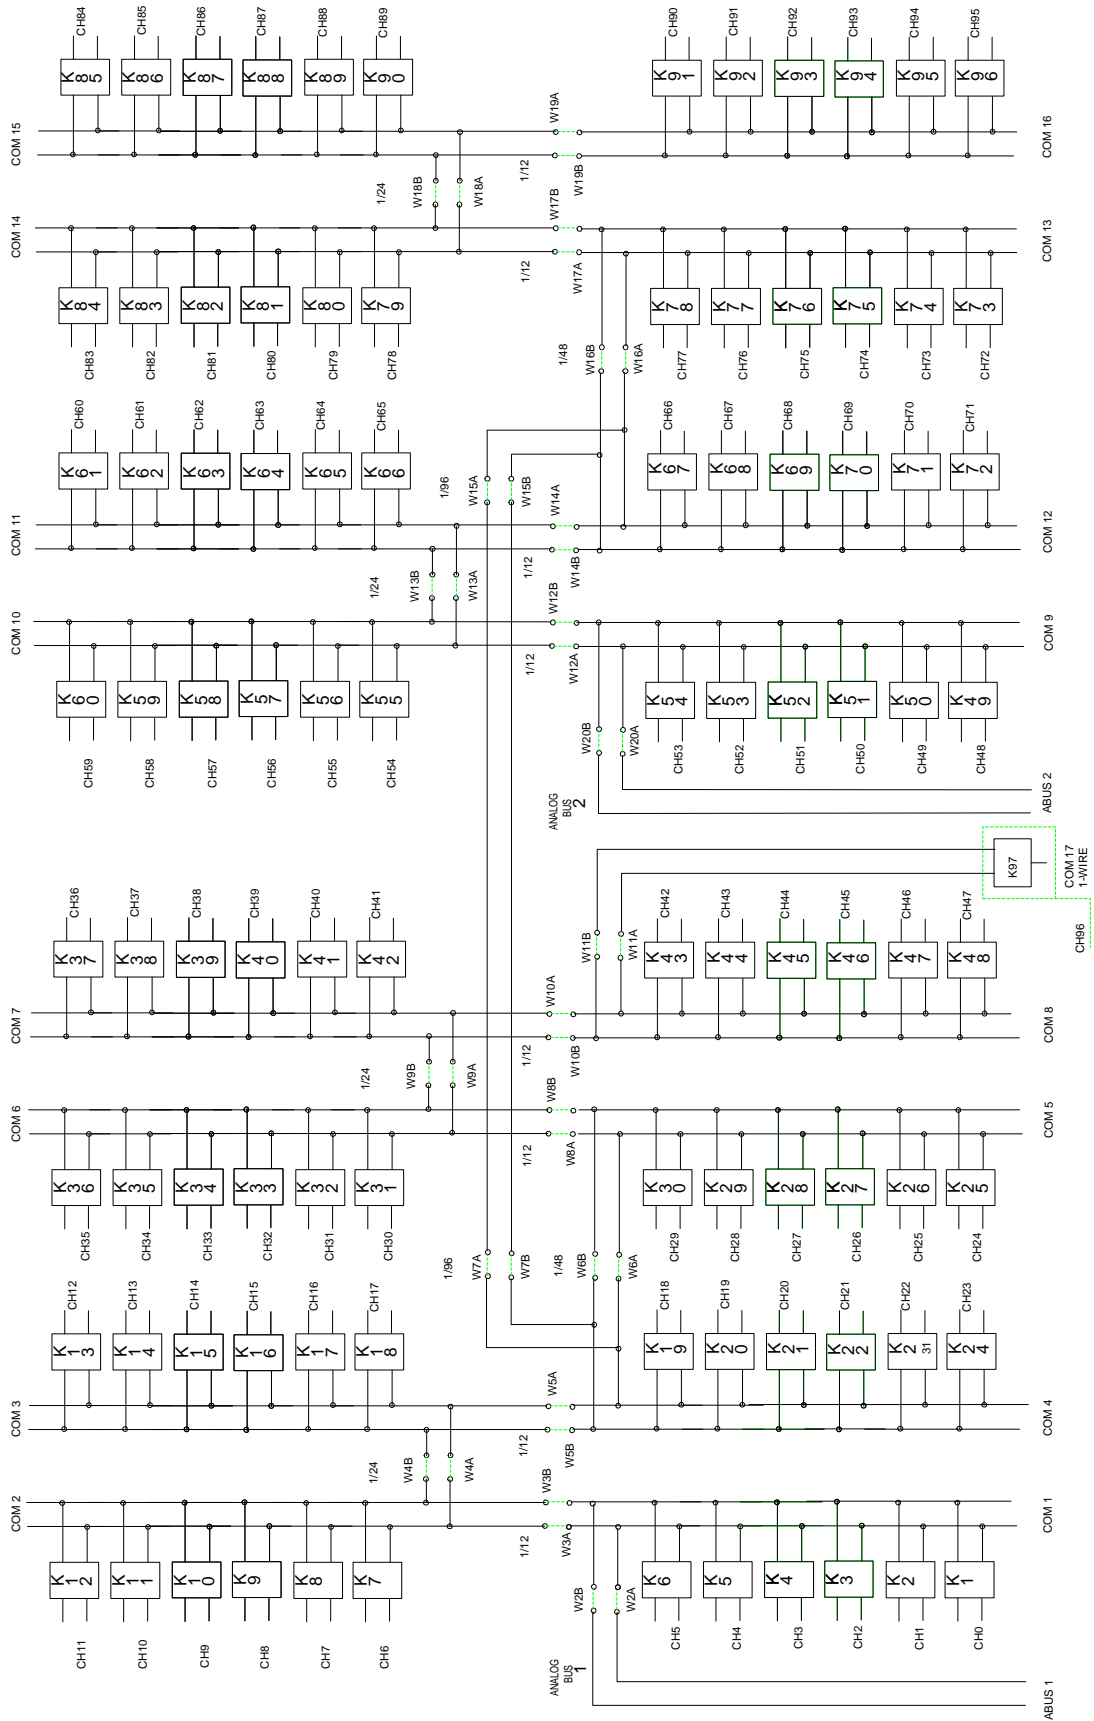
CH84 CH85 CH86 CH87 CH88 CH89
K85 K86 K87 K88 K89 K90
CH90 CH91 CH92 CH93 CH94 CH95
K91 K92 K93 K94 K95 K96
COM 15
COM 16
W19A
1/12
W19B
1/24
W18B
W18A
W17B
COM 14
COM 13
1/12
W17A
K84 K83 K82 K81 K80 K79
CH83 CH82 CH81 CH80 CH79 CH78
K78 K77 K76 K75 K74 K73
CH77 CH76 CH75 CH74 CH73 CH72
1/48
W16B
W16A
CH60 CH61 CH62 CH63 CH64 CH65
K61 K62 K63 K64 K65 K66
CH66 CH67 CH68 CH69 CH70 CH71
K67 K68 K69 K70 K71 K72
1/96
W15A
W15B
W14A
COM 11
COM 12
1/12
W14B
1/24
W13B
W13A
W12B
COM 10
COM 9
1/12
W12A
K60 K59 K58 K57 K56 K55
CH59 CH58 CH57 CH56 CH55 CH54
K54 K53 K52 K51 K50 K49
CH53 CH52 CH51 CH50 CH49 CH48
W20B
W20A
ABUS 2
ANALOG BUS 2
K97
COM 17 1-WIRE
CH96
CH36 CH37 CH38 CH39 CH40 CH41
K37 K38 K39 K40 K41 K42
W11B
W11A
CH42 CH43 CH44 CH45 CH46 CH47
K43 K44 K45 K46 K47 K48
COM 7
COM 8
W10A
1/12
W10B
1/24
W9B
W9A
W8B
COM 6
COM 5
1/12
W8A
K36 K35 K34 K33 K32 K31
CH35 CH34 CH33 CH32 CH31 CH30
K30 K29 K28 K27 K26 K25
CH29 CH28 CH27 CH26 CH25 CH24
1/96
W7A
W7B
1/48
W6B
W6A
CH12 CH13 CH14 CH15 CH16 CH17
K13 K14 K15 K16 K17 K18
CH18 CH19 CH20 CH21 CH22 CH23
K19 K20 K21 K22 K2 31 K24
COM 3
COM 4
W5A
1/12
W5B
1/24
W4B
W4A
W3B
COM 2
COM 1
1/12
W3A
K12 K11 K10 K9 K8 K7
CH11 CH10 CH9 CH8 CH7 CH6
W2B
W2A
K6 K5 K4 K3 K2 K1
CH5 CH4 CH3 CH2 CH1 CH0
ANALOG BUS 1
ABUS 1